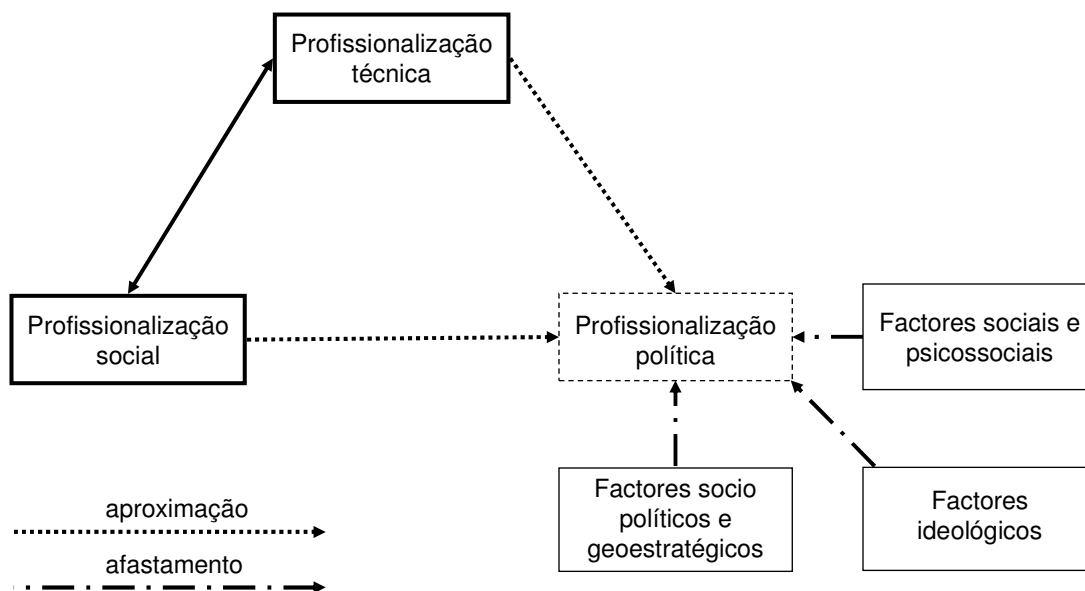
Profissionalização técnica

Profissionalização social

Profissionalização política

Factores sociais e psicossociais

Factores socio políticos e geoestratégicos

Factores ideológicos

aproximação

afastamento